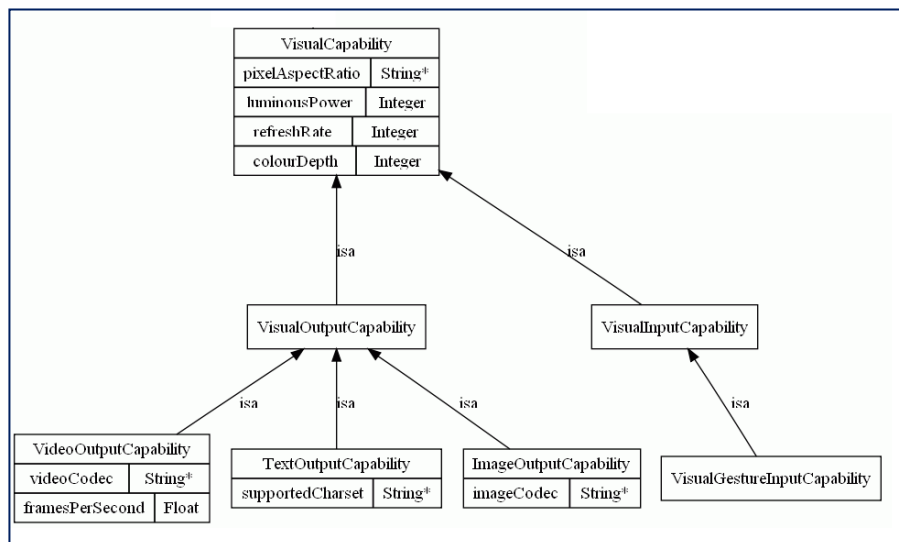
VisualCapability

| pixelAspectRatio | String* |
|---|---|
| luminousPower | Integer |
| refreshRate | Integer |
| colourDepth | Integer |

isa

isa

VisualOutputCapability

VisualInputCapability

isa

isa

isa

isa

VideoOutputCapability

| videoCodec | String* |
|---|---|
| framesPerSecond | Float |

TextOutputCapability

| supportedCharset | String* |
|---|---|

ImageOutputCapability

| imageCodec | String* |
|---|---|

VisualGestureInputCapability